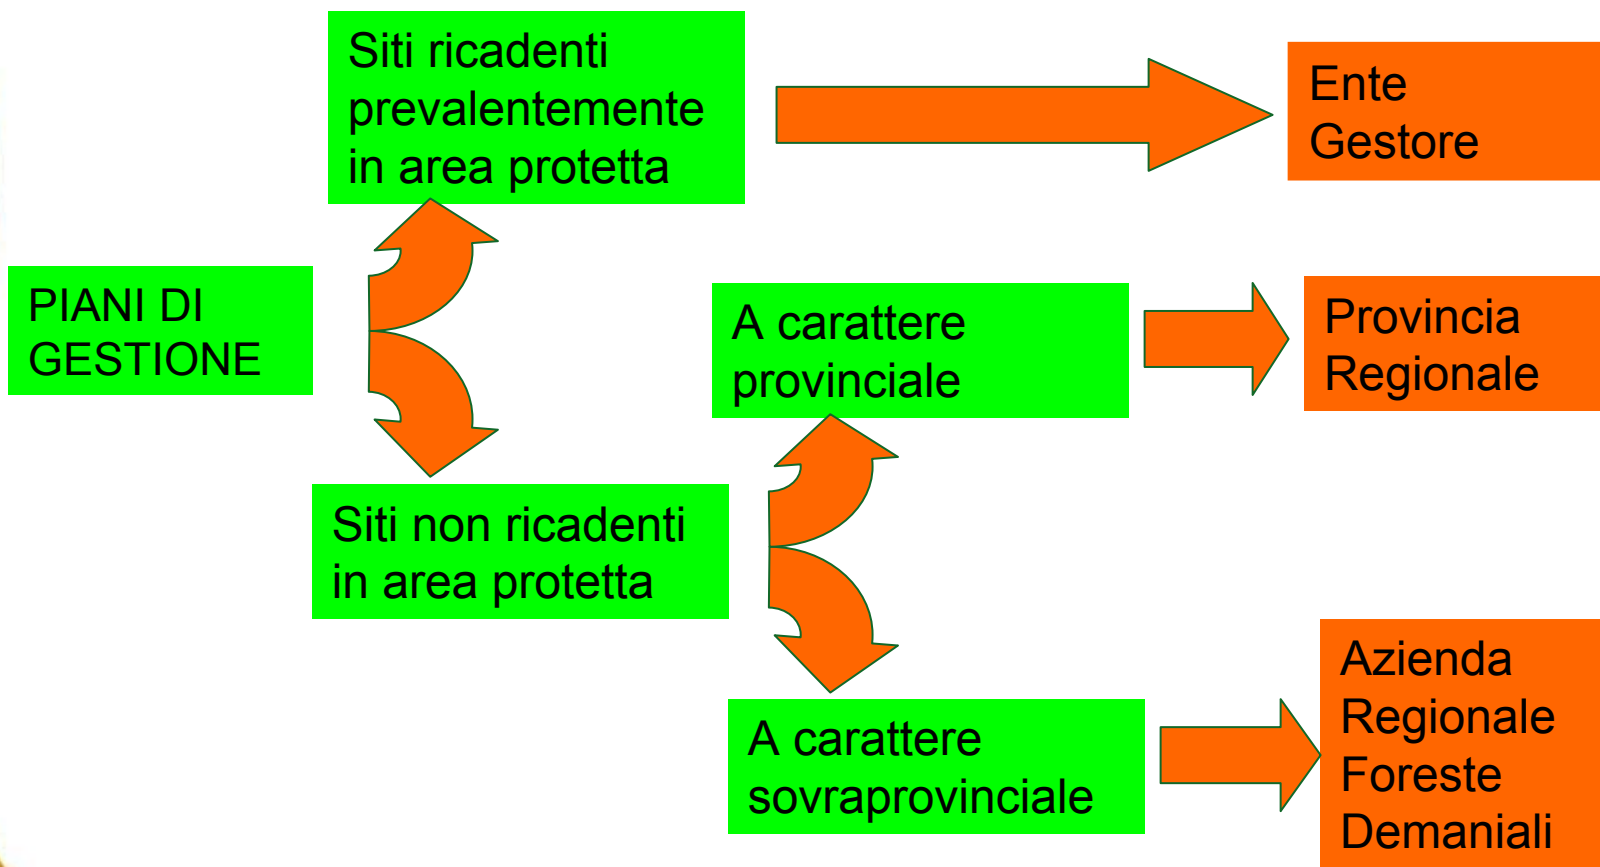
PIANI DI GESTIONE

Siti ricadenti prevalentemente in area protetta

Ente Gestore

Siti non ricadenti in area protetta

A carattere provinciale

Provincia Regionale

A carattere sovraprovinciale

Azienda Regionale Foreste Demaniali